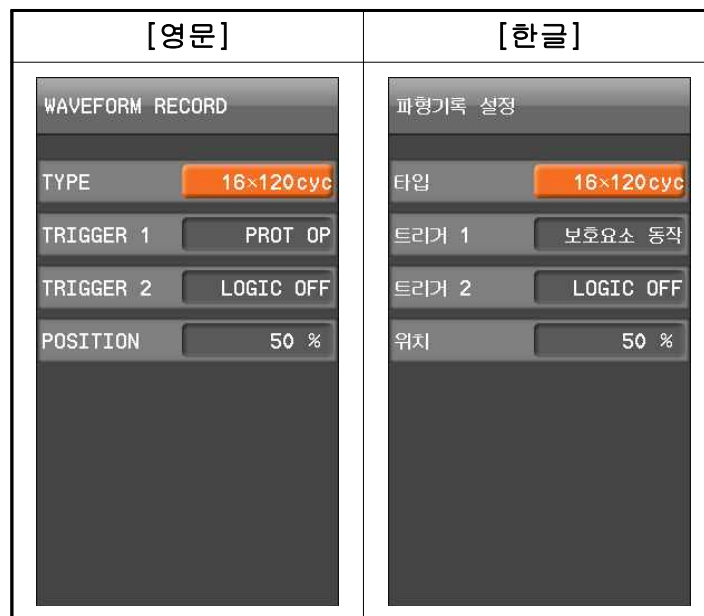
| [영문] | [한글] |
|---|---|
| WAVEFORM RECORD<br>TYPE 16×120cyc<br>TRIGGER 1 PROT OP<br>TRIGGER 2 LOGIC OFF<br>POSITION 50 % | 파형기록 설정<br>타입 16×120cyc<br>트리거 1 보호요소 동작<br>트리거 2 LOGIC OFF<br>위치 50 % |